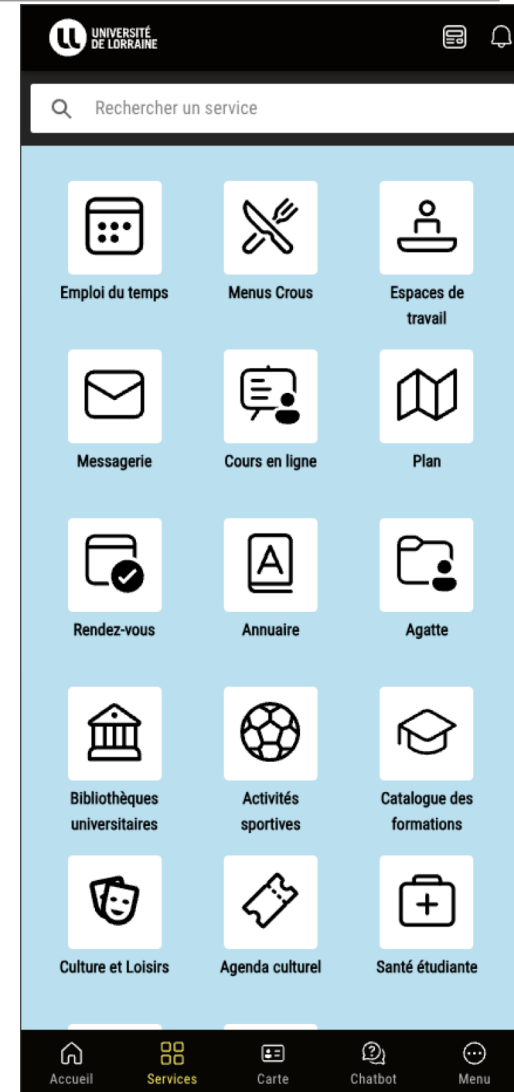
UNIVERSITÉ DE LORRAINE

Rechercher un service

Emploi du temps

Menus Crous

Espaces de travail

Messagerie

Cours en ligne

Plan

Rendez-vous

Annuaire

Agatte

Bibliothèques universitaires

Activités sportives

Catalogue des formations

Culture et Loisirs

Agenda culturel

Santé étudiante

Accueil

Services

Carte

Chatbot

Menu